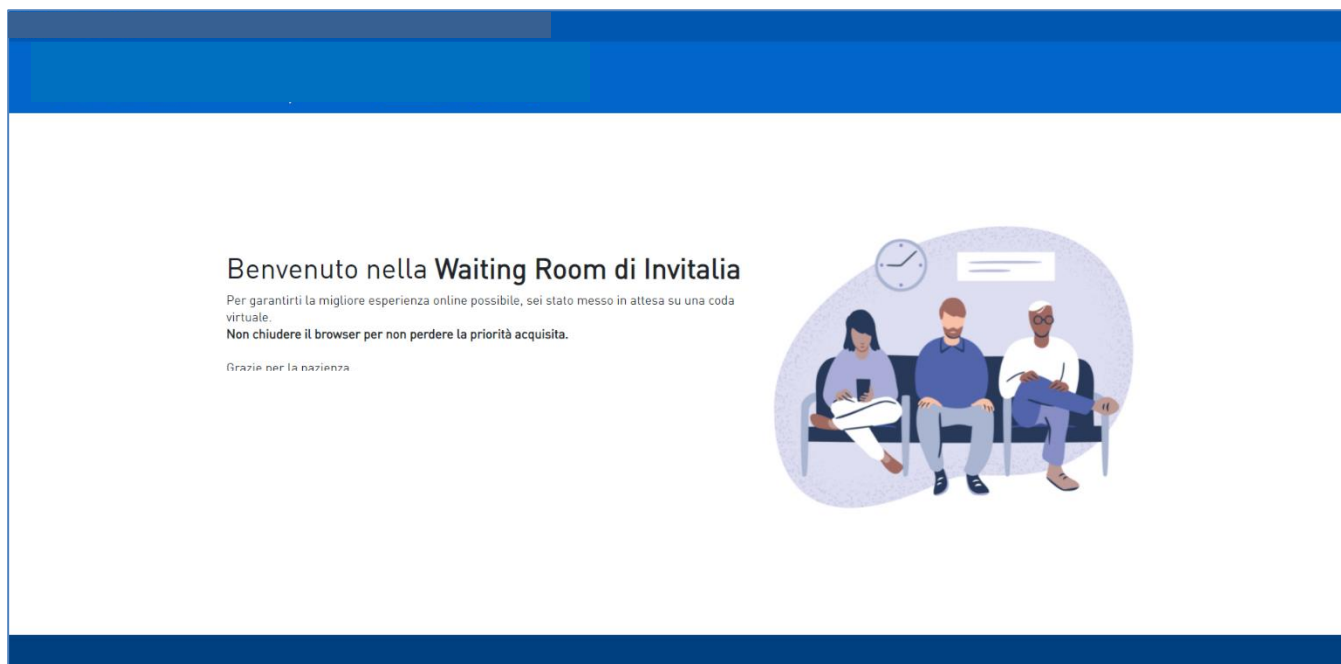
Benvenuto nella **Waiting Room di Invitalia**

Per garantirti la migliore esperienza online possibile, sei stato messo in attesa su una coda virtuale.
**Non chiudere il browser per non perdere la priorità acquisita.**

Grazie per la pazienza